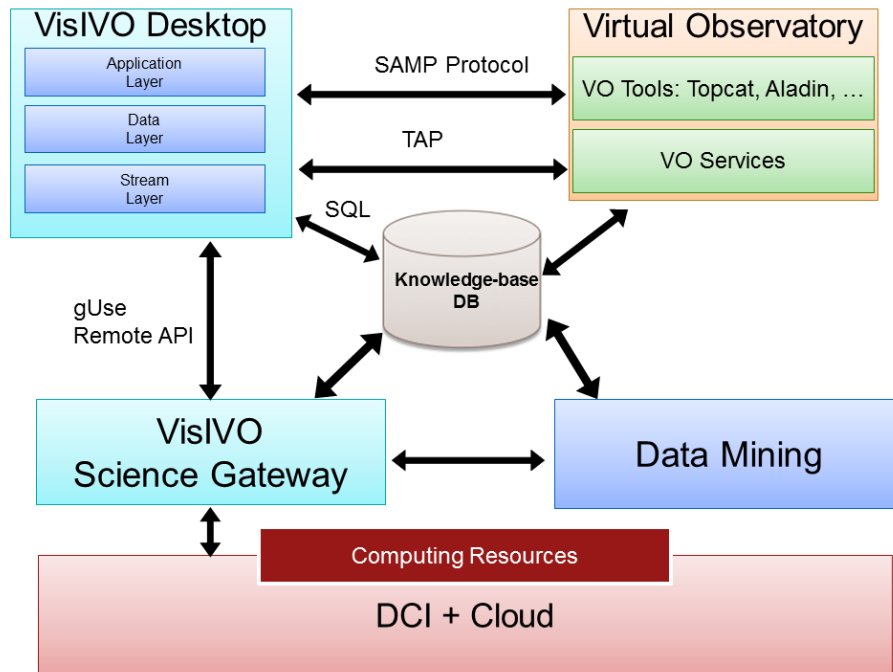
VisIVO Desktop

Application Layer

Data Layer

Stream Layer

SAMP Protocol

TAP

SQL

Virtual Observatory

VO Tools: Topcat, Aladin, …

VO Services

Knowledge-base DB

gUse Remote API

VisIVO Science Gateway

Data Mining

Computing Resources

DCI + Cloud